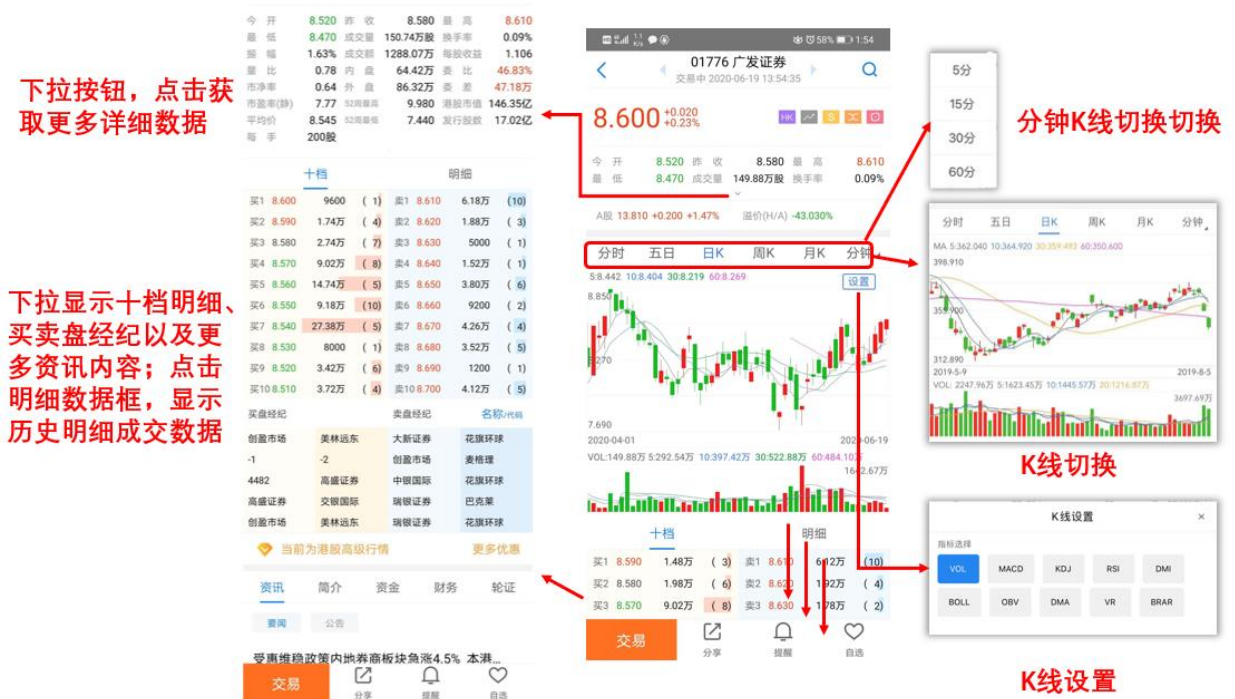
下拉按钮，点击获取更多详细数据

下拉显示十档明细、买卖盘经纪以及更多资讯内容；点击明细数据框，显示历史明细成交数据

| 今开 | 8.520 | 昨收 | 8.580 | 最高 | 8.610 |
|---|---|---|---|---|---|
| 最低 | 8.470 | 成交量 | 150.74万股 | 换手率 | 0.09% |
| 振幅 | 1.63% | 成交额 | 1288.07万 | 每股收益 | 1.106 |
| 量比 | 0.78 | 内盘 | 64.42万 | 委比 | 46.83% |
| 市净率 | 0.64 | 外盘 | 86.32万 | 委差 | 47.18万 |
| 市盈率(静) | 7.77 | 52周最高 | 9.980 | 港股市值 | 146.35亿 |
| 平均价 | 8.545 | 52周最低 | 7.440 | 发行股数 | 17.02亿 |
| 每手 | 200股 | | | | |

十档 明细

| 买1 8.600 | 9600 | (1) | 卖1 8.610 | 6.18万 | (10) |
|---|---|---|---|---|---|
| 买2 8.590 | 1.74万 | (4) | 卖2 8.620 | 1.88万 | (3) |
| 买3 8.580 | 2.74万 | (7) | 卖3 8.630 | 5000 | (1) |
| 买4 8.570 | 9.02万 | (8) | 卖4 8.640 | 1.52万 | (1) |
| 买5 8.560 | 14.74万 | (5) | 卖5 8.650 | 3.80万 | (6) |
| 买6 8.550 | 9.18万 | (10) | 卖6 8.660 | 9200 | (2) |
| 买7 8.540 | 27.38万 | (5) | 卖7 8.670 | 4.26万 | (4) |
| 买8 8.530 | 8000 | (1) | 卖8 8.680 | 3.52万 | (5) |
| 买9 8.520 | 3.42万 | (6) | 卖9 8.690 | 1200 | (1) |
| 买10 8.510 | 3.72万 | (5) | 卖10 8.700 | 4.12万 | (5) |

买盘经纪 卖盘经纪 名称/代码

| 创盈市场 | 美林远东 | 大新证券 | 花旗环球 |
|---|---|---|---|
| -1 | -2 | 创盈市场 | 麦格理 |
| 4482 | 高盛证券 | 中银国际 | 花旗环球 |
| 高盛证券 | 交银国际 | 瑞银证券 | 巴克莱 |
| 创盈市场 | 美林远东 | 瑞银证券 | 花旗环球 |

当前为港股高级行情 更多优惠

资讯 简介 资金 财务 轮证
要闻 公告
受惠维稳政策内地券商板块急涨4.5% 本港...
交易 分享 提醒 自选

58% 1:54
01776 广发证券
交易中 2020-06-19 13:54:35
8.600 +0.020 +0.23%
HK
今开 8.520 昨收 8.580 最高 8.610
最低 8.470 成交量 149.88万股 换手率 0.09%
A股 13.810 +0.200 +1.47% 溢价(H/A) -43.030%
分时 五日 日K 周K 月K 分钟
5:8.442 10:8.404 30:8.219 60:8.269 设置
8.850
8.270
7.690
2020-04-01 2020-06-19
VOL:149.88万 5:292.54万 10:397.42万 30:522.88万 60:484.10万
162.67万
十档 明细
| 买1 8.590 | 1.48万 | (3) | 卖1 8.610 | 6.12万 | (10) |
|---|---|---|---|---|---|
| 买2 8.580 | 1.98万 | (6) | 卖2 8.620 | 1.92万 | (4) |
| 买3 8.570 | 9.02万 | (8) | 卖3 8.630 | 1.78万 | (2) |
交易 分享 提醒 自选

5分
15分
30分
60分

分钟K线切换切换

分时 五日 日K 周K 月K 分钟
MA 5:362.040 10:364.920 30:359.493 60:350.600
398.910
355.900
312.890
2019-5-9 2019-8-5
VOL: 2247.96万 5:1623.45万 10:1445.57万 20:1216.87万
3697.69万

K线切换

K线设置 ×
指标选择
VOL MACD KDJ RSI DMI
BOLL OBV DMA VR BRAR

K线设置